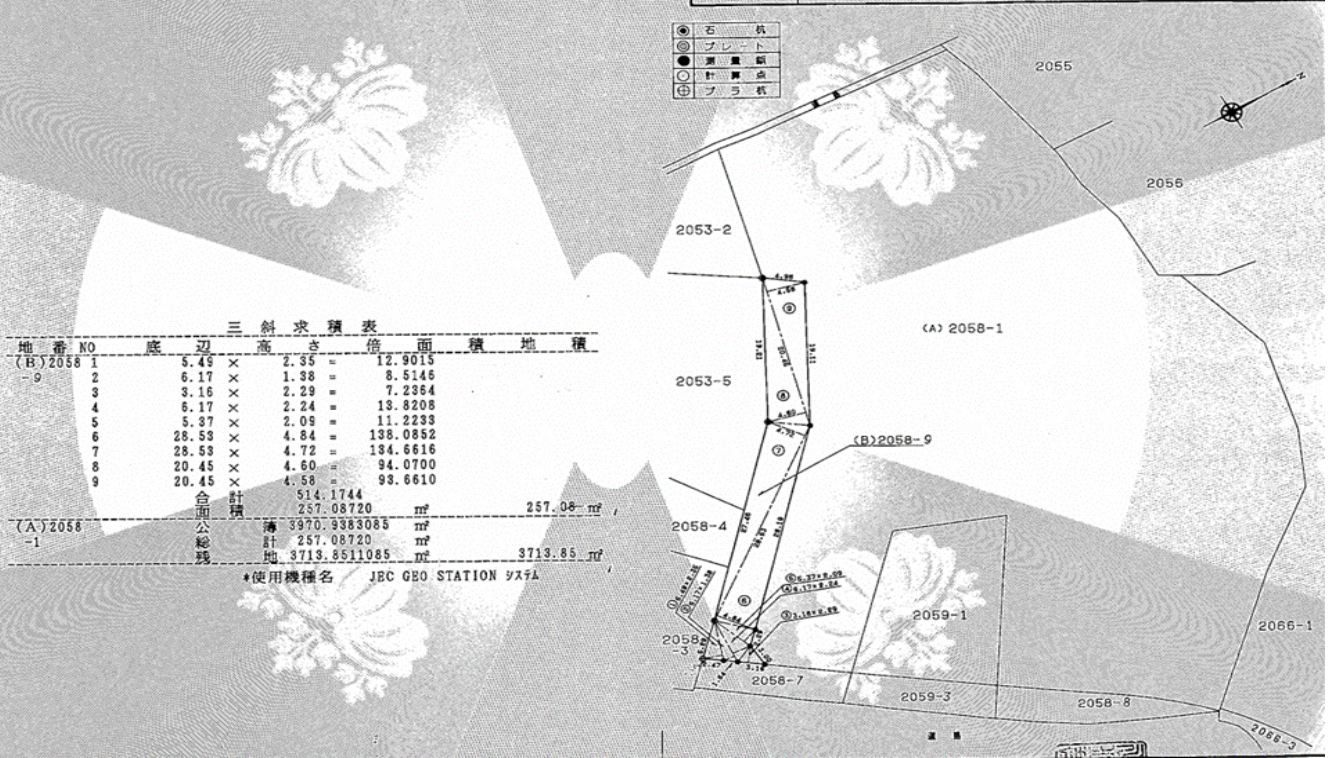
| | |
|---|---|
| ◉ | 石杭 |
| ◎ | プレート |
| ● | 測量鋲 |
| ○ | 計算点 |
| ⊕ | プラ杭 |

2055
2056
2053-2
(A) 2058-1
2053-5
(B)2058-9
2058-4
2059-1
2066-1
2058-3
2058-7
2059-3
2058-8
2056-3

三斜求積表

| 地番 | NO | 底辺 | | 高さ | | 倍面積 | 地積 |
|---|---|---|---|---|---|---|---|
| (B)2058-9 | 1 | 5.49 | × | 2.35 | = | 12.9015 | |
| | 2 | 6.17 | × | 1.38 | = | 8.5146 | |
| | 3 | 3.16 | × | 2.29 | = | 7.2364 | |
| | 4 | 6.17 | × | 2.24 | = | 13.8208 | |
| | 5 | 5.37 | × | 2.09 | = | 11.2233 | |
| | 6 | 28.53 | × | 4.84 | = | 138.0852 | |
| | 7 | 28.53 | × | 4.72 | = | 134.6616 | |
| | 8 | 20.45 | × | 4.60 | = | 94.0700 | |
| | 9 | 20.45 | × | 4.58 | = | 93.6610 | |
| | | 合計 | | | | 514.1744 | |
| | | 面積 | | | | 257.08720 ㎡ | 257.08 ㎡ |
| (A)2058-1 | | 公簿 | | | | 3970.9383085 ㎡ | |
| | | 総計 | | | | 257.08720 ㎡ | |
| | | 残地 | | | | 3713.8511085 ㎡ | 3713.85 ㎡ |

*使用機種名 JEC GEO STATION システム

道路